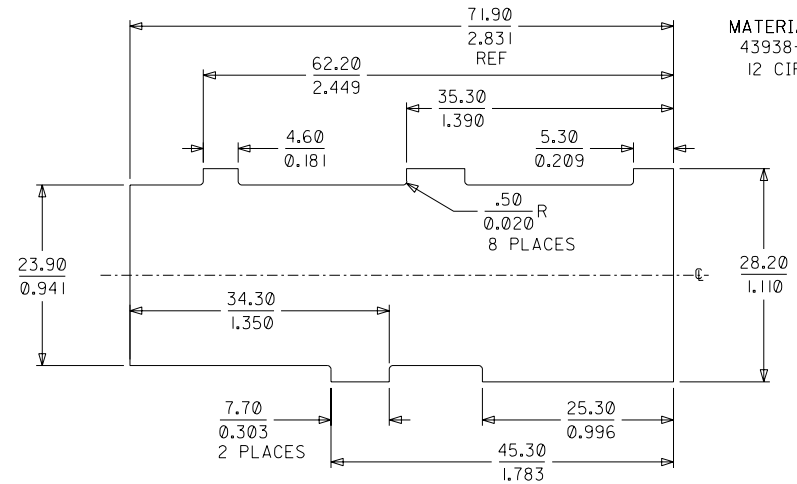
MATERIA
43938-
12 CIR

$\frac{71.90}{2.831}$
REF

$\frac{62.20}{2.449}$

$\frac{35.30}{1.390}$

$\frac{4.60}{0.181}$

$\frac{5.30}{0.209}$

$\frac{.50}{0.020}$R
8 PLACES

$\frac{23.90}{0.941}$

$\frac{28.20}{1.110}$

℄

$\frac{34.30}{1.350}$

$\frac{7.70}{0.303}$
2 PLACES

$\frac{25.30}{0.996}$

$\frac{45.30}{1.783}$